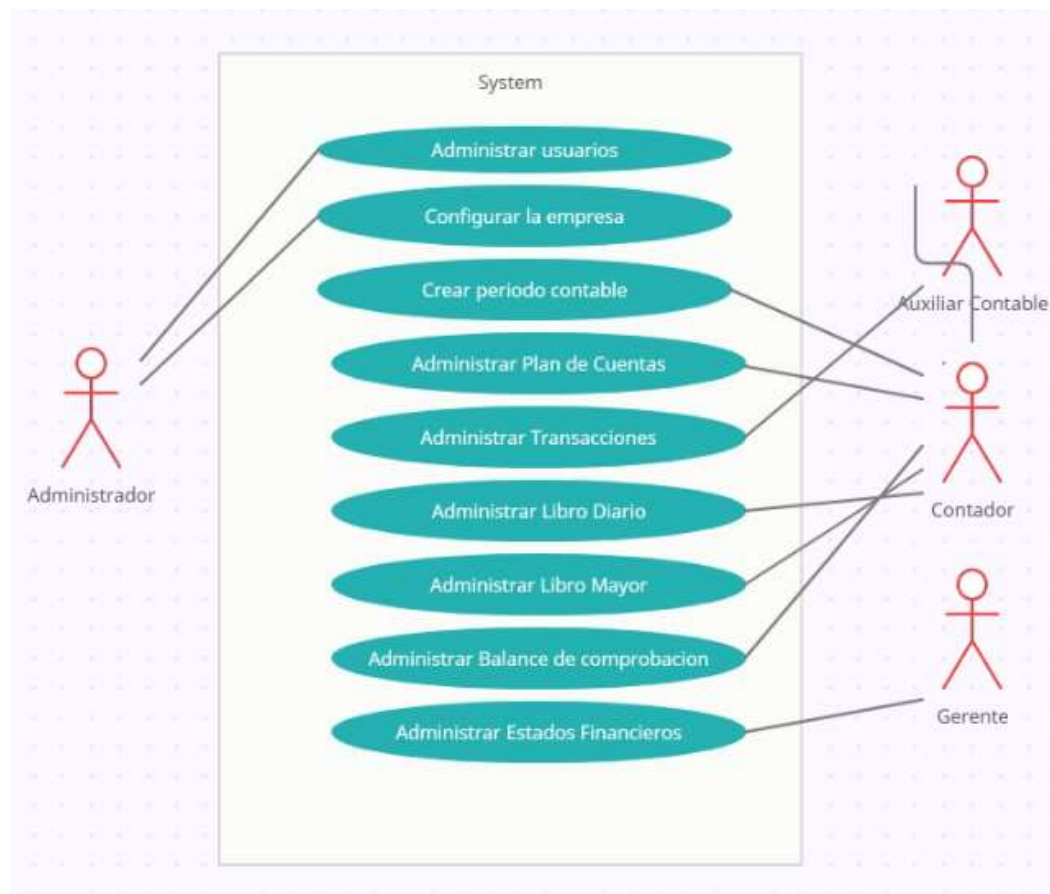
System

Administrar usuarios

Configurar la empresa

Crear periodo contable

Administrar Plan de Cuentas

Administrar Transacciones

Administrar Libro Diario

Administrar Libro Mayor

Administrar Balance de comprobacion

Administrar Estados Financieros

Administrador

Auxiliar Contable

Contador

Gerente